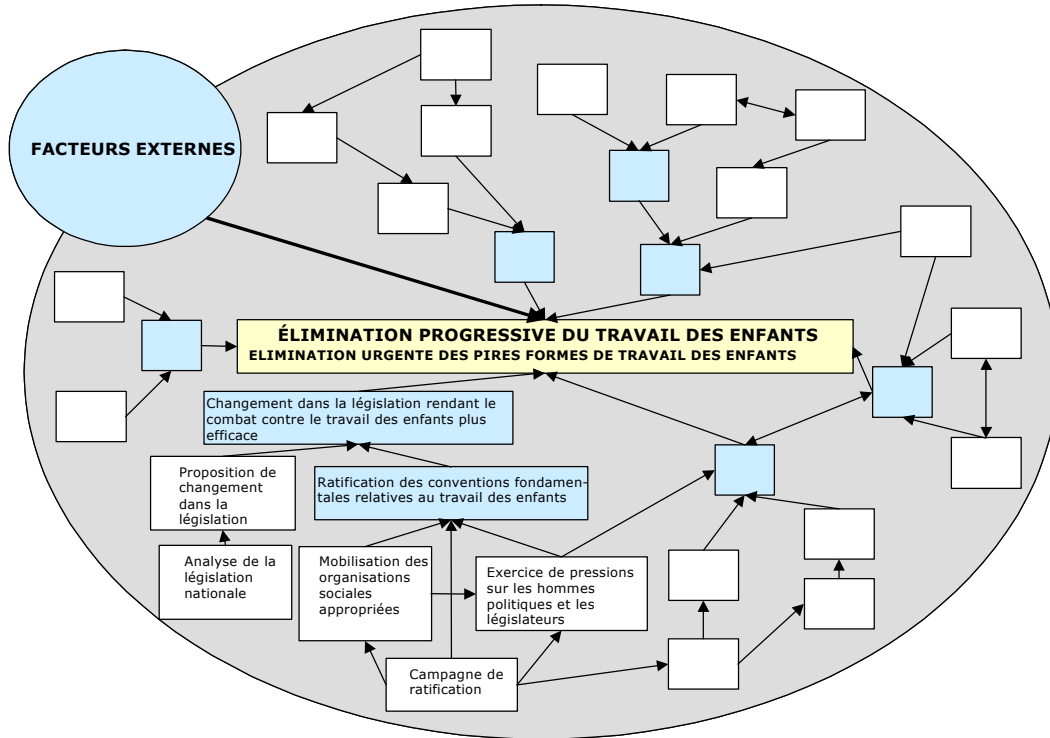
FACTEURS EXTERNES

ÉLIMINATION PROGRESSIVE DU TRAVAIL DES ENFANTS
ELIMINATION URGENTE DES PIRES FORMES DE TRAVAIL DES ENFANTS

Changement dans la législation rendant le combat contre le travail des enfants plus efficace

Proposition de changement dans la législation

Ratification des conventions fondamentales relatives au travail des enfants

Analyse de la législation nationale

Mobilisation des organisations sociales appropriées

Exercice de pressions sur les hommes politiques et les législateurs

Campagne de ratification